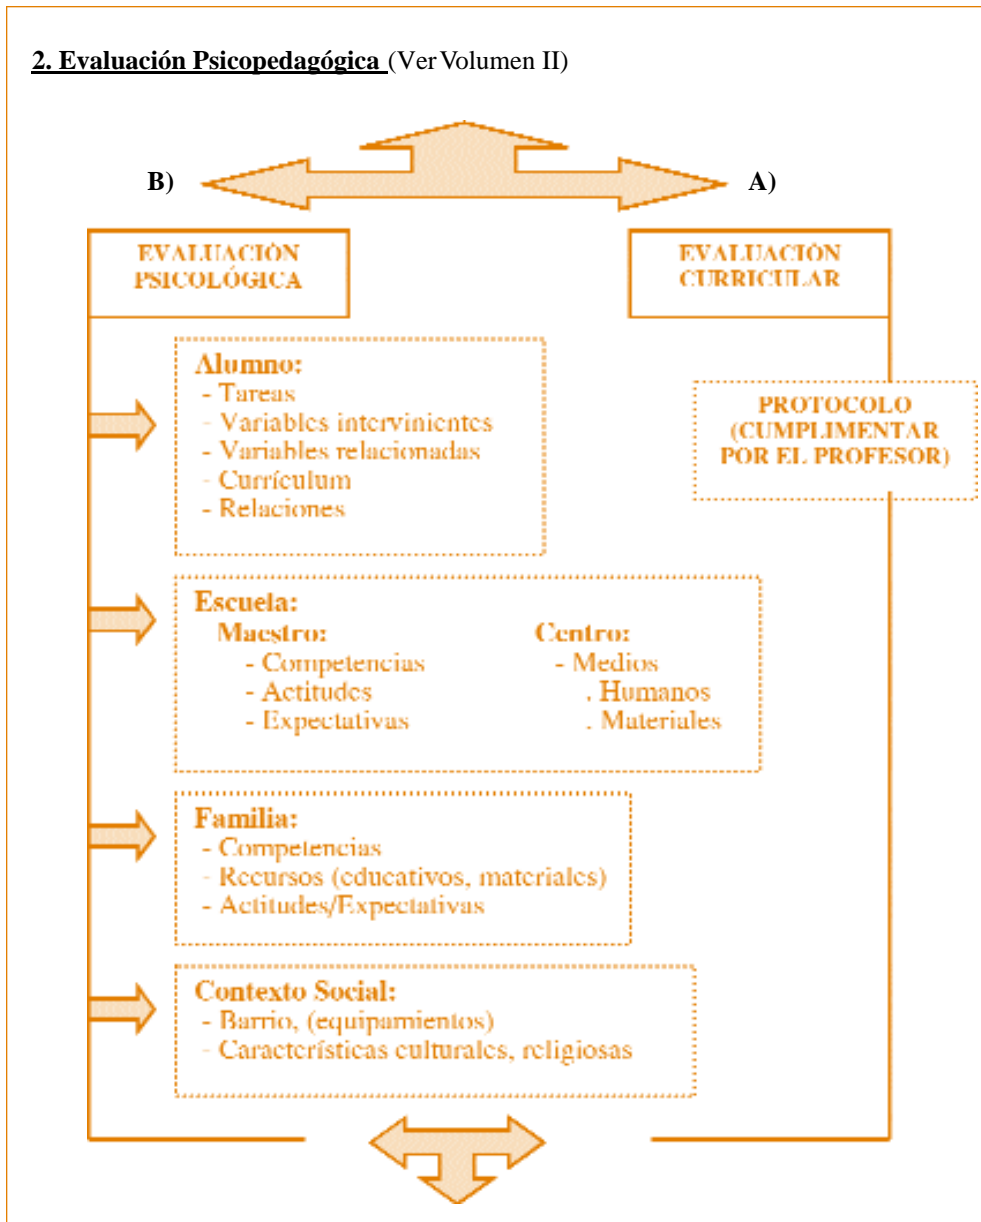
2. Evaluación Psicopedagógica (Ver Volumen II)

B)

A)

EVALUACIÓN PSICOLÓGICA

EVALUACIÓN CURRICULAR

Alumno:
- Tareas
- Variables intervinientes
- Variables relacionadas
- Currículum
- Relaciones

PROTOCOLO (CUMPLIMENTAR POR EL PROFESOR)

Escuela:
Maestro:
- Competencias
- Actitudes
- Expectativas

Centro:
- Medios
. Humanos
. Materiales

Familia:
- Competencias
- Recursos (educativos, materiales)
- Actitudes/Expectativas

Contexto Social:
- Barrio, (equipamientos)
- Características culturales, religiosas